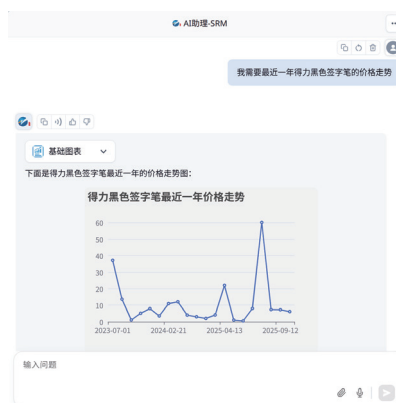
AI助理-SRM

我需要最近一年得力黑色签字笔的价格走势

基础图表

下面是得力黑色签字笔最近一年的价格走势图:

得力黑色签字笔最近一年价格走势

60
50
40
30
20
10
0

2023-07-01
2024-02-21
2025-04-13
2025-09-12

输入问题